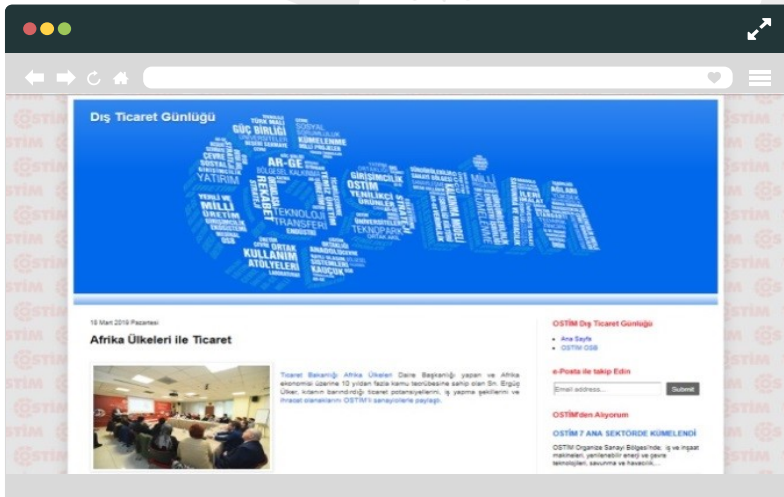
Dış Ticaret Günlüğü

GÜÇ BİRLİĞİ
YATIRIM
AR-GE
TEKNOLOJİ
TRANSFERİ
KULLANIM
ATÖLYELERİ
MİLLİ
ÜRETİM
GİRİŞİMCİLİK
KÜMELENME
TEKNOPARK
OSTİM

18 Mart 2019 Pazartesi

Afrika Ülkeleri ile Ticaret

Ticaret Bakanlığı Afrika Ülkeleri Daire Başkanlığı yapan ve Afrika ekonomisi üzerine 10 yıldan fazla kamu tecrübesine sahip olan Sn. Ergüç Ülker, kıtanın barındırdığı ticaret potansiyellerini, iş yapma şekillerini ve ihracat olanaklarını OSTİM'li sanayicilerle paylaştı.

OSTİM Dış Ticaret Günlüğü

• Ana Sayfa
• OSTİM OSB

e-Posta ile takip Edin

Email address...
Submit

OSTİM'den Alıyorum

OSTİM 7 ANA SEKTÖRDE KÜMELENDİ

OSTİM Organize Sanayi Bölgesi'nde; iş ve inşaat makineleri, yenilenebilir enerji ve çevre teknolojileri, savunma ve havacılık...